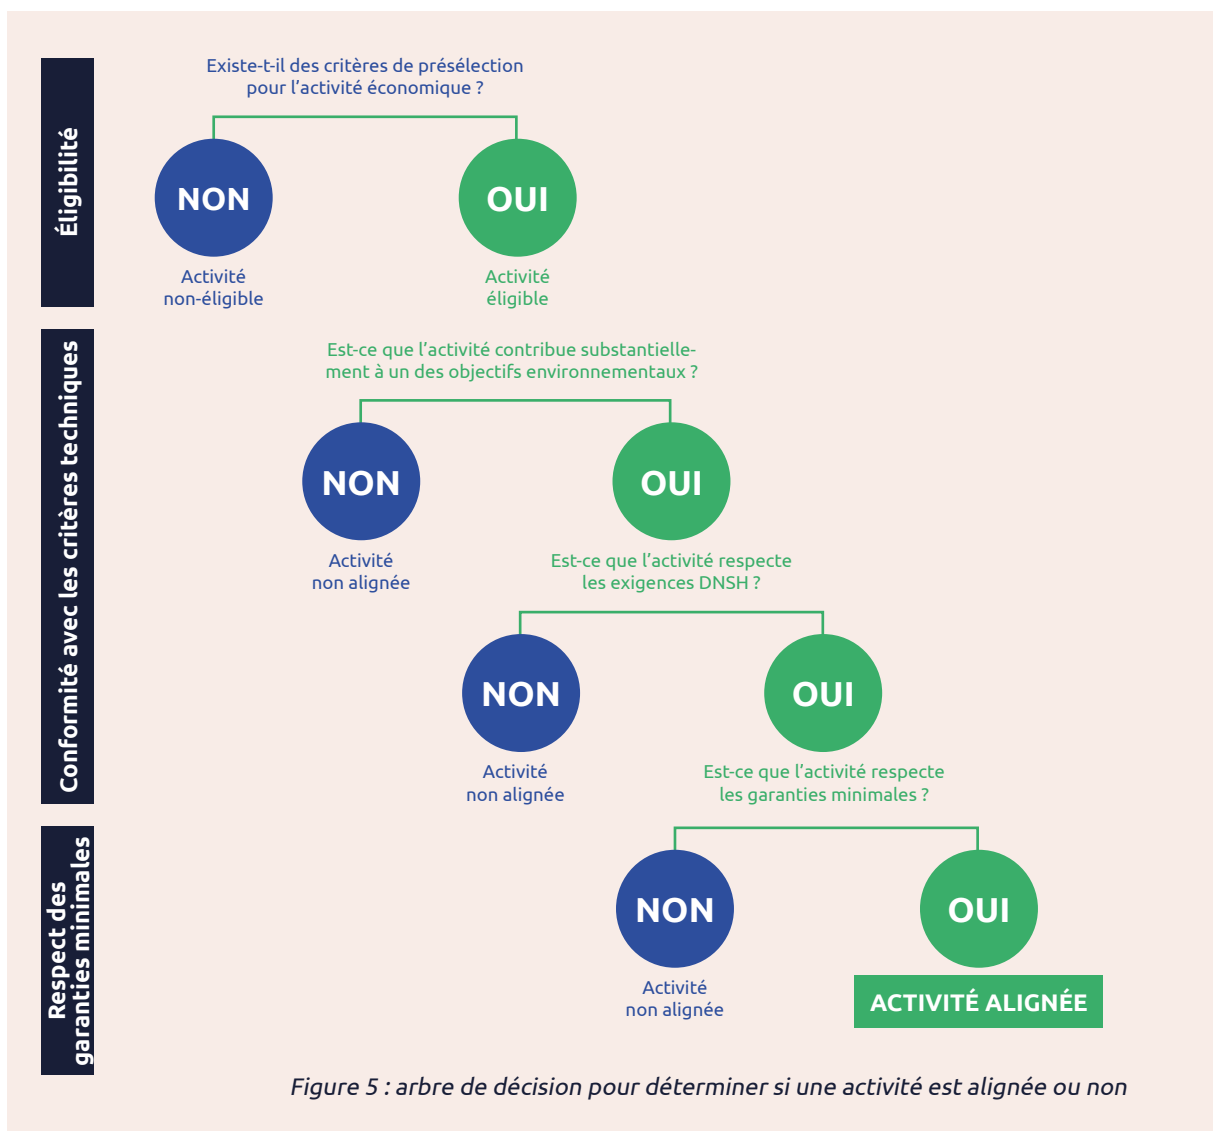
Éligibilité

Existe-t-il des critères de présélection pour l'activité économique ?

NON

Activité non-éligible

OUI

Activité éligible

Conformité avec les critères techniques

Est-ce que l'activité contribue substantiellement à un des objectifs environnementaux ?

NON

Activité non alignée

OUI

Est-ce que l'activité respecte les exigences DNSH ?

NON

Activité non alignée

OUI

Est-ce que l'activité respecte les garanties minimales ?

Respect des garanties minimales

NON

Activité non alignée

OUI

ACTIVITÉ ALIGNÉE

Figure 5 : arbre de décision pour déterminer si une activité est alignée ou non